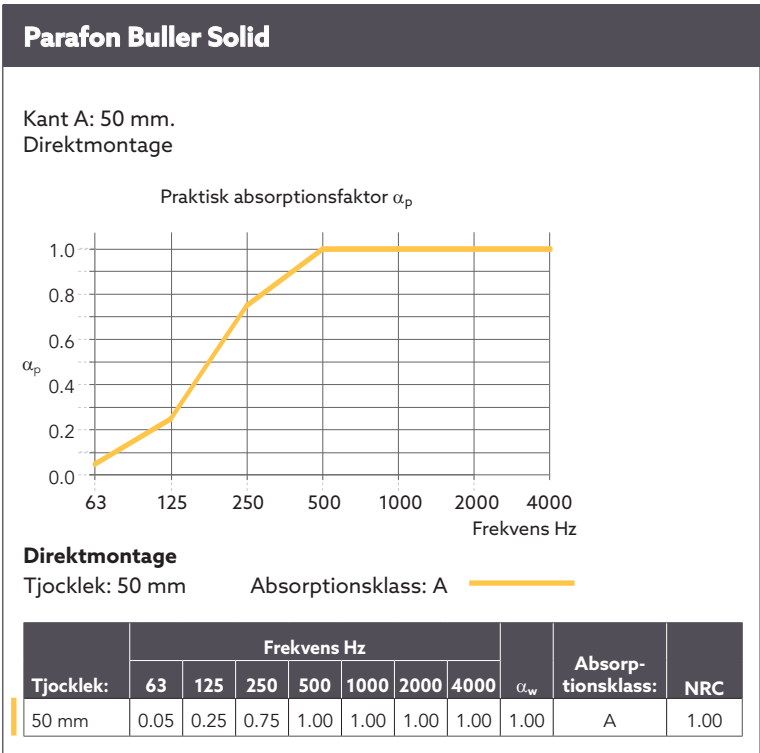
Parafon Buller Solid

Kant A: 50 mm.
Direktmontage

Praktisk absorptionsfaktor $\alpha_p$

1.0
0.8
0.6
0.4
0.2
0.0

$\alpha_p$

63 125 250 500 1000 2000 4000

Frekvens Hz

Direktmontage
Tjocklek: 50 mm Absorptionsklass: A

| Tjocklek: | Frekvens Hz 63 | 125 | 250 | 500 | 1000 | 2000 | 4000 | $\alpha_w$ | Absorptionsklass: | NRC |
|---|---|---|---|---|---|---|---|---|---|---|
| 50 mm | 0.05 | 0.25 | 0.75 | 1.00 | 1.00 | 1.00 | 1.00 | 1.00 | A | 1.00 |